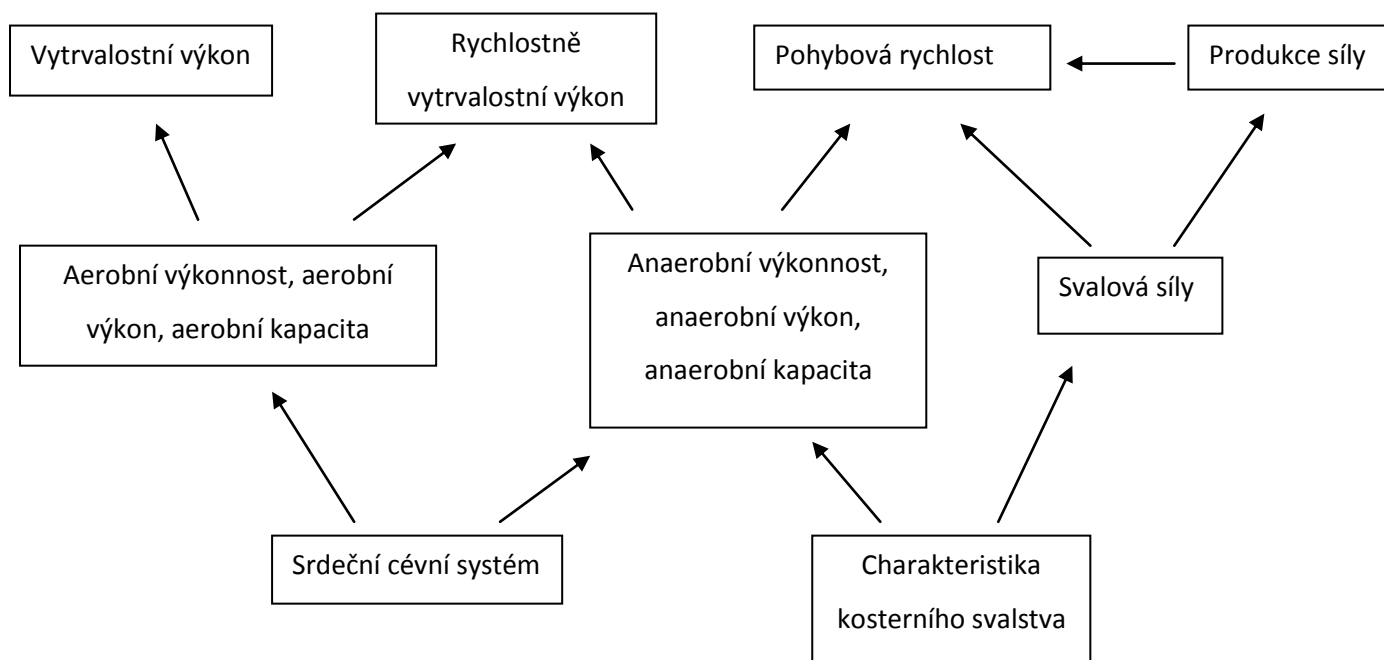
Vytrvalostní výkon

Rychlostně vytrvalostní výkon

Pohybová rychlost

Produkce síly

Aerobní výkonnost, aerobní výkon, aerobní kapacita

Anaerobní výkonnost, anaerobní výkon, anaerobní kapacita

Svalová síly

Srdeční cévní systém

Charakteristika kosterního svalstva